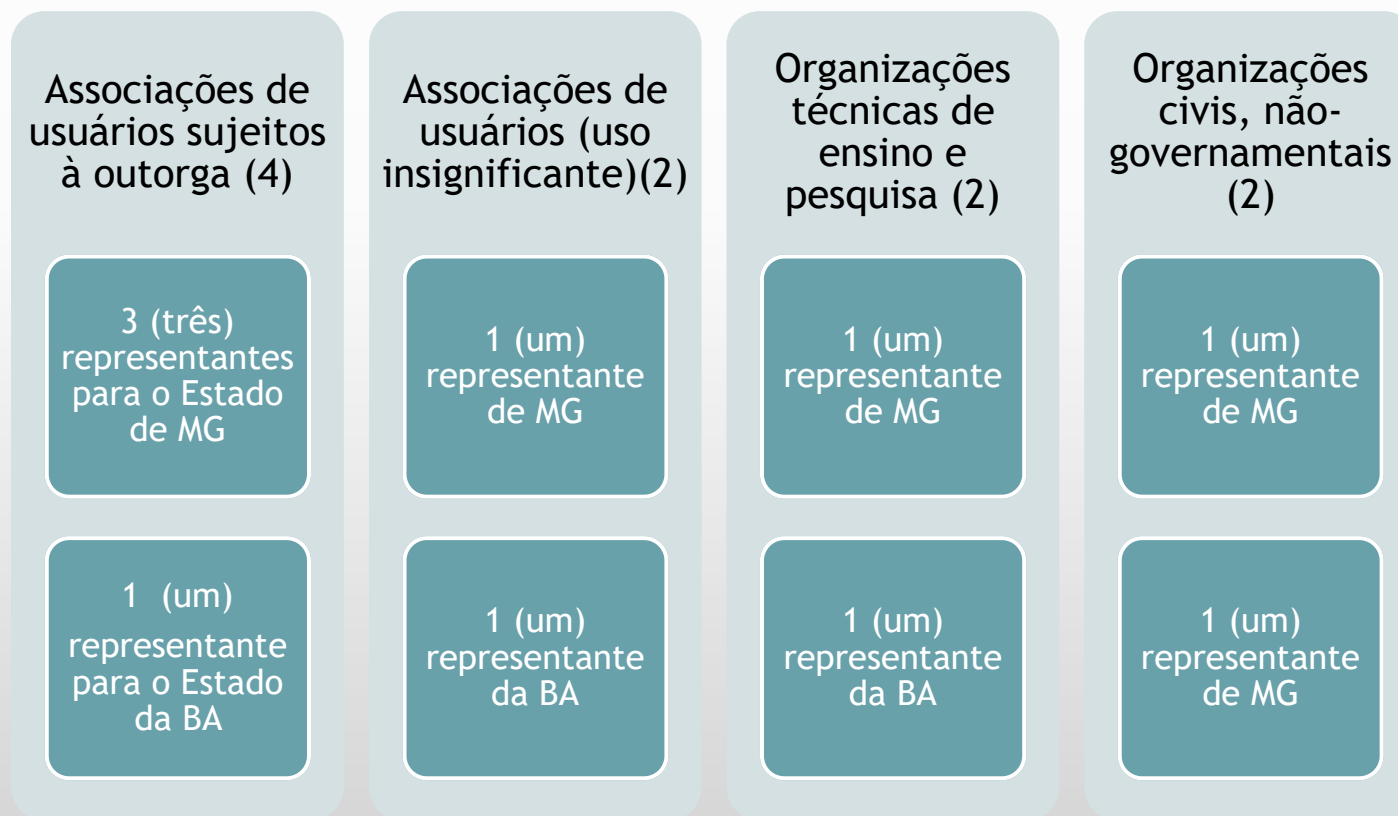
Associações de usuários sujeitos à outorga (4)

3 (três) representantes para o Estado de MG

1 (um) representante para o Estado da BA

Associações de usuários (uso insignificante)(2)

1 (um) representante de MG

1 (um) representante da BA

Organizações técnicas de ensino e pesquisa (2)

1 (um) representante de MG

1 (um) representante da BA

Organizações civis, não-governamentais (2)

1 (um) representante de MG

1 (um) representante de MG